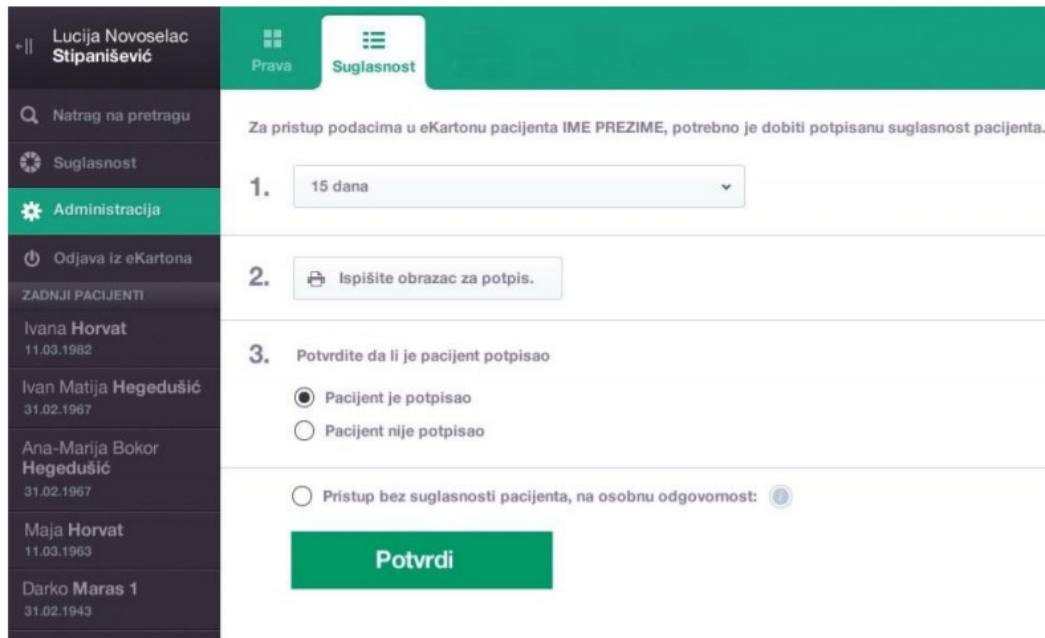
Lucija Novoselac
Stipanišević

Natrag na pretragu

Suglasnost

Administracija

Odjava iz eKartona

ZADNJI PACIJENTI

Ivana Horvat
11.03.1982

Ivan Matija Hegedušić
31.02.1967

Ana-Marija Bokor Hegedušić
31.02.1967

Maja Horvat
11.03.1963

Darko Maras 1
31.02.1943

Prava

Suglasnost

Za pristup podacima u eKartonu pacijenta IME PREZIME, potrebno je dobiti potpisanu suglasnost pacijenta.

1. 15 dana

2. Ispišite obrazac za potpis.

3. Potvrdite da li je pacijent potpisao

Pacijent je potpisao

Pacijent nije potpisao

Pristup bez suglasnosti pacijenta, na osobnu odgovornost:

Potvrdi